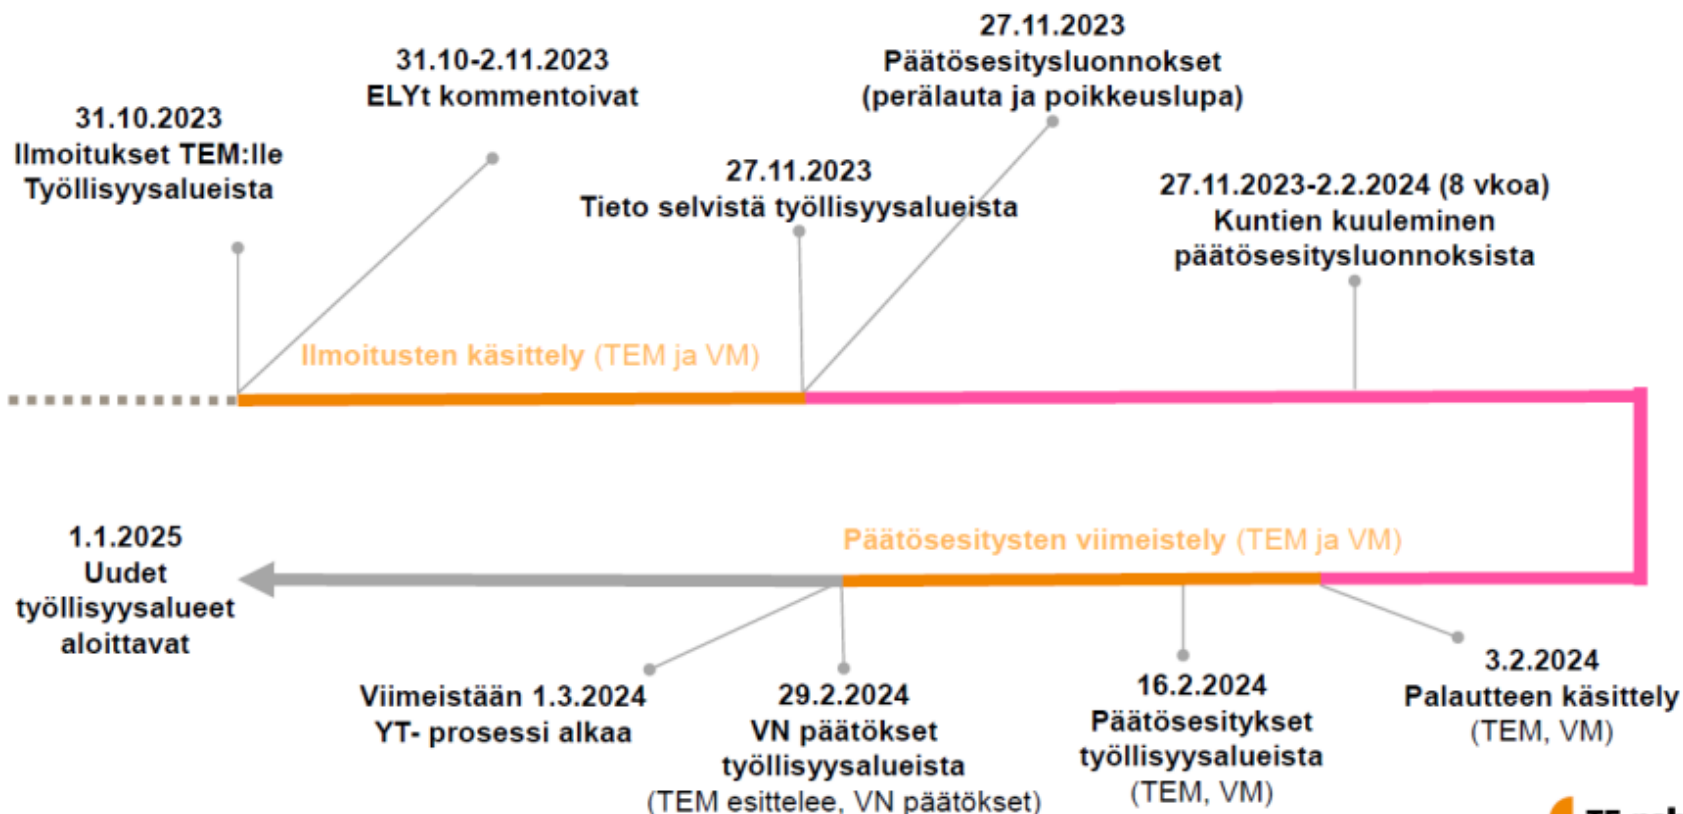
31.10.2023
Ilmoitukset TEM:lle
Työllisyysalueista

31.10-2.11.2023
ELYt kommentoivat

27.11.2023
Tieto selvistä työllisyysalueista

27.11.2023
Päätösesitysluonnokset
(perälauta ja poikkeuslupa)

27.11.2023-2.2.2024 (8 vkoa)
Kuntien kuuleminen
päätösesitysluonnoksista

Ilmoitusten käsittely (TEM ja VM)

Päätösesitysten viimeistely (TEM ja VM)

1.1.2025
Uudet
työllisyysalueet
aloittavat

Viimeistään 1.3.2024
YT- prosessi alkaa

29.2.2024
VN päätökset
työllisyysalueista
(TEM esittelee, VN päätökset)

16.2.2024
Päätösesitykset
työllisyysalueista
(TEM, VM)

3.2.2024
Palautteen käsittely
(TEM, VM)